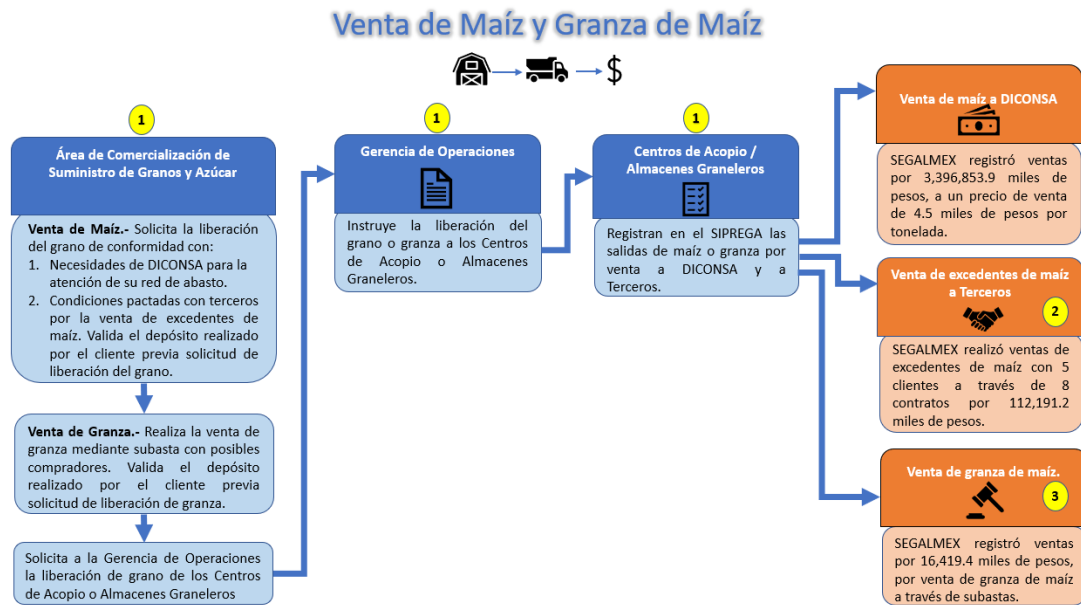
Venta de Maíz y Granza de Maíz

$

1

Área de Comercialización de Suministro de Granos y Azúcar

Venta de Maíz.- Solicita la liberación del grano de conformidad con:
1. Necesidades de DICONSA para la atención de su red de abasto.
2. Condiciones pactadas con terceros por la venta de excedentes de maíz. Valida el depósito realizado por el cliente previa solicitud de liberación del grano.

Venta de Granza.- Realiza la venta de granza mediante subasta con posibles compradores. Valida el depósito realizado por el cliente previa solicitud de liberación de granza.

Solicita a la Gerencia de Operaciones la liberación de grano de los Centros de Acopio o Almacenes Graneleros

1

Gerencia de Operaciones

Instruye la liberación del grano o granza a los Centros de Acopio o Almacenes Graneleros.

1

Centros de Acopio / Almacenes Graneleros

Registran en el SIPREGA las salidas de maíz o granza por venta a DICONSA y a Terceros.

Venta de maíz a DICONSA

SEGALMEX registró ventas por 3,396,853.9 miles de pesos, a un precio de venta de 4.5 miles de pesos por tonelada.

Venta de excedentes de maíz a Terceros

2

SEGALMEX realizó ventas de excedentes de maíz con 5 clientes a través de 8 contratos por 112,191.2 miles de pesos.

Venta de granza de maíz.

3

SEGALMEX registró ventas por 16,419.4 miles de pesos, por venta de granza de maíz a través de subastas.